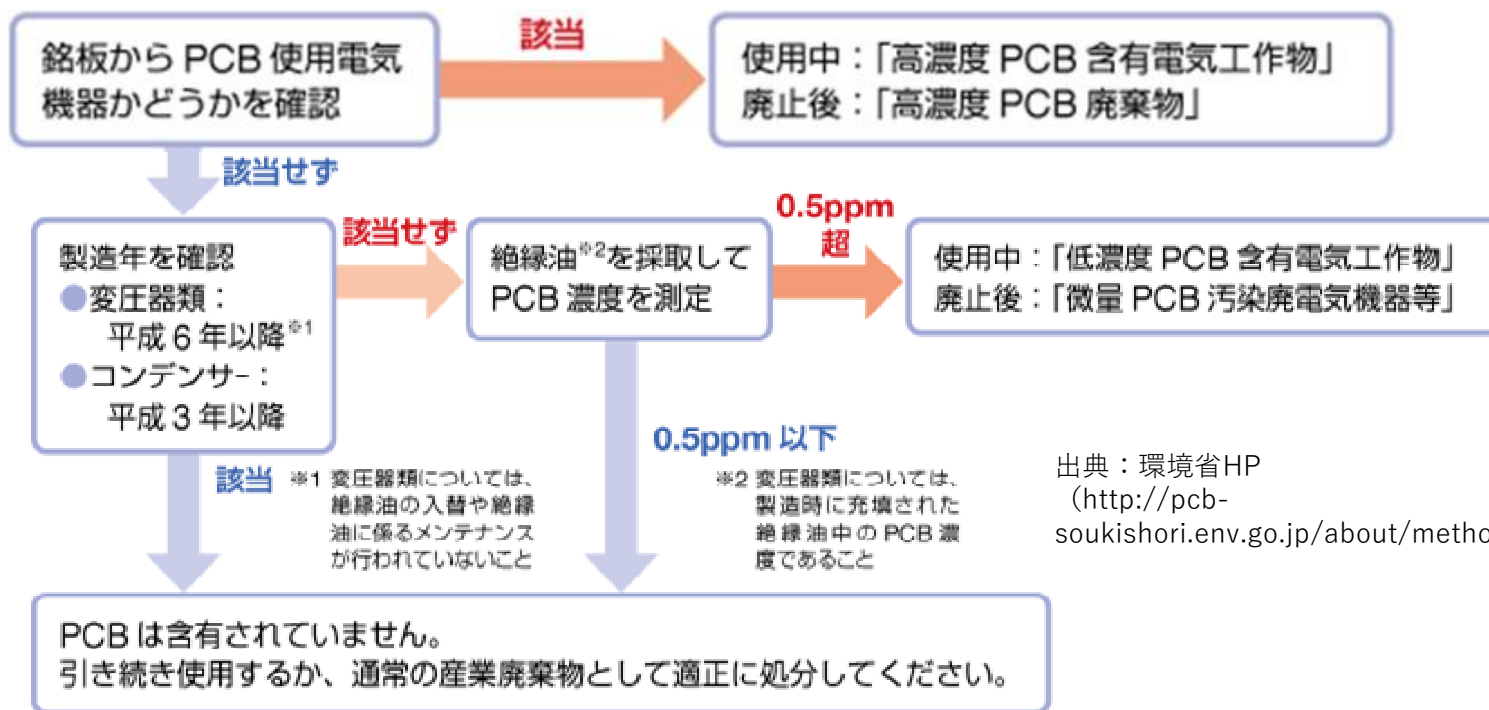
銘板から PCB 使用電気機器かどうかを確認

該当

使用中：「高濃度 PCB 含有電気工作物」
廃止後：「高濃度 PCB 廃棄物」

該当せず

製造年を確認
●変圧器類：
平成 6 年以降※1
●コンデンサー：
平成 3 年以降

該当せず

絶縁油※2を採取してPCB 濃度を測定

0.5ppm 超

使用中：「低濃度 PCB 含有電気工作物」
廃止後：「微量 PCB 汚染廃電気機器等」

0.5ppm 以下

該当

※1 変圧器類については、絶縁油の入替や絶縁油に係るメンテナンスが行われていないこと

※2 変圧器類については、製造時に充填された絶縁油中の PCB 濃度であること

出典：環境省HP（http://pcb-soukishori.env.go.jp/about/metho

PCB は含有されていません。
引き続き使用するか、通常の産業廃棄物として適正に処分してください。